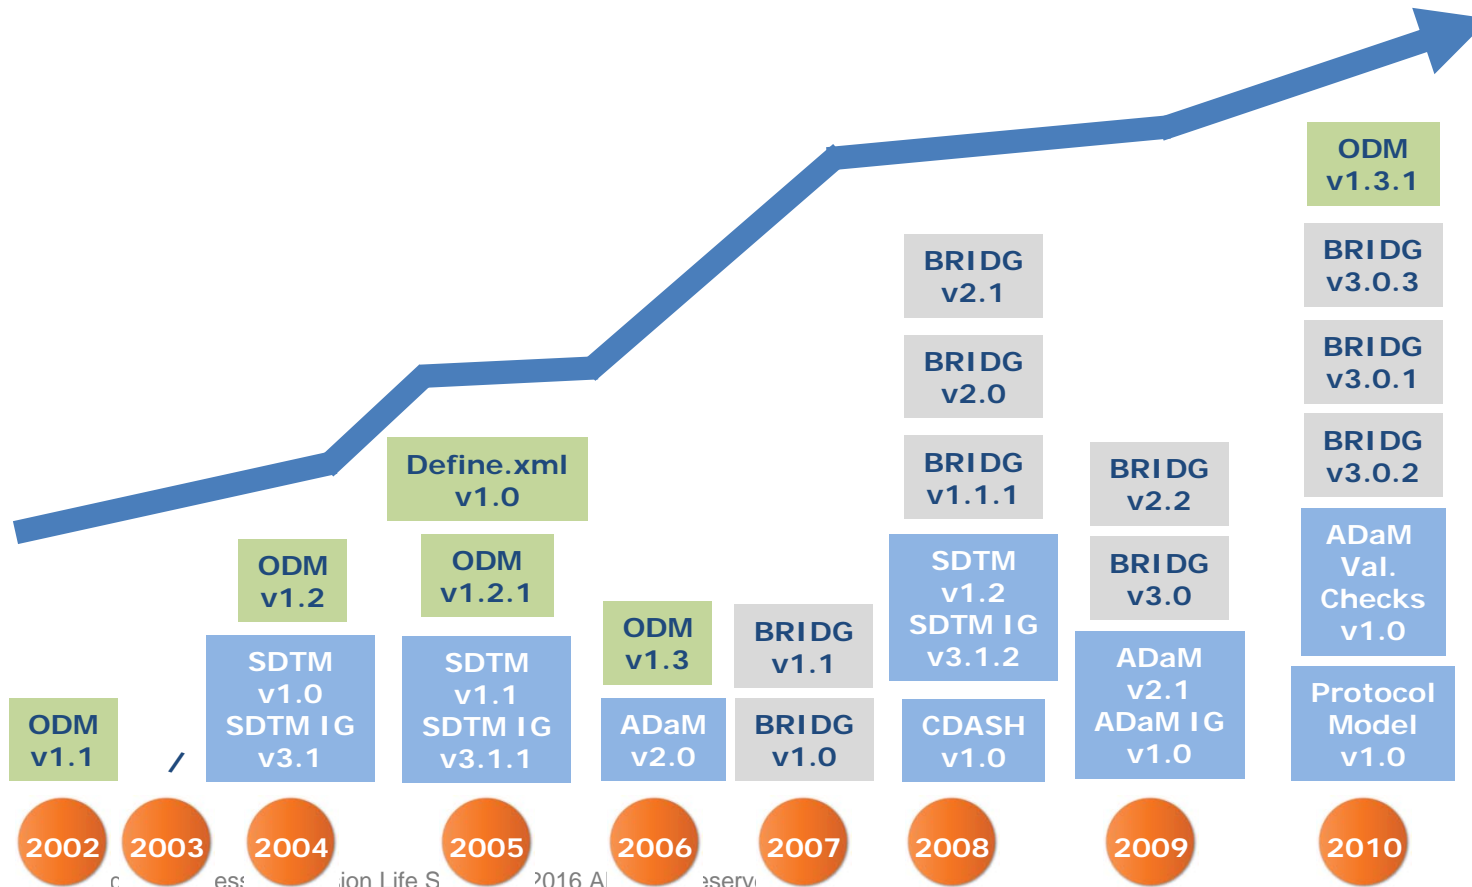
ODM v1.3.1

BRIDG v3.0.3

BRIDG v3.0.1

BRIDG v3.0.2

ADaM Val. Checks v1.0

Protocol Model v1.0

BRIDG v2.1

BRIDG v2.0

BRIDG v1.1.1

SDTM v1.2 SDTM IG v3.1.2

CDASH v1.0

BRIDG v2.2

BRIDG v3.0

ADaM v2.1 ADaM IG v1.0

Define.xml v1.0

ODM v1.2.1

SDTM v1.1 SDTM IG v3.1.1

ODM v1.2

SDTM v1.0 SDTM IG v3.1

ODM v1.1

ODM v1.3

ADaM v2.0

BRIDG v1.1

BRIDG v1.0

2002 2003 2004 2005 2006 2007 2008 2009 2010

c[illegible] ess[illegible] ion Life S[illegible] 2016 Al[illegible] eserv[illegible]